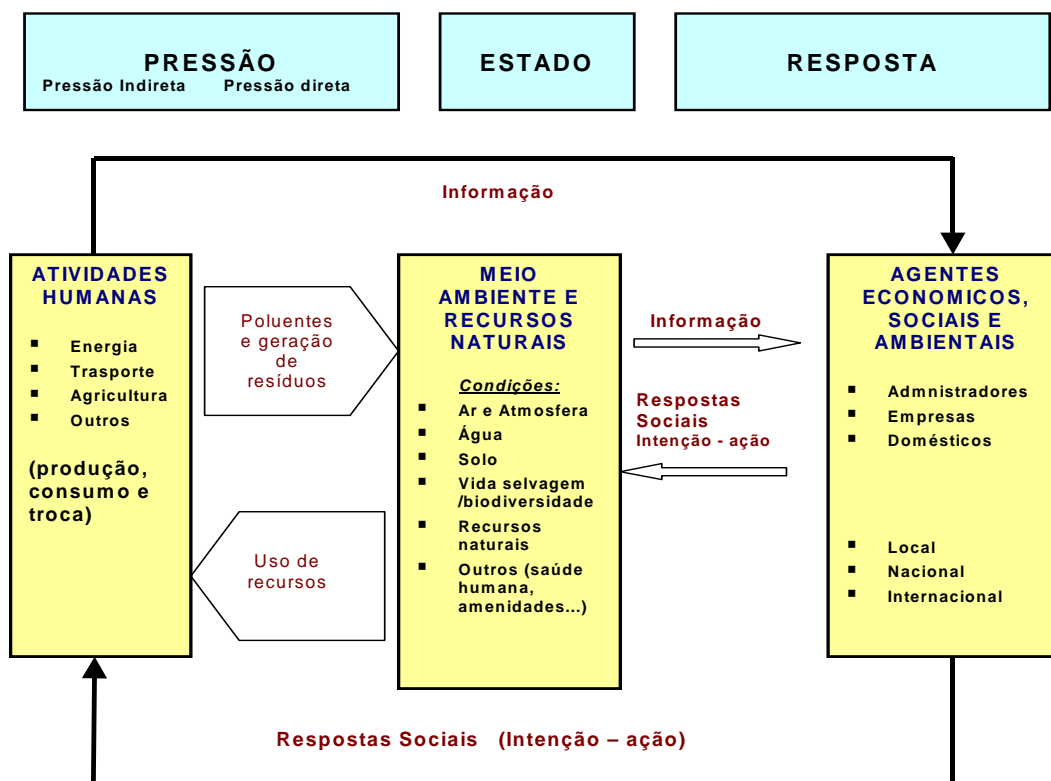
PRESSÃO
Pressão Indireta Pressão direta

ESTADO

RESPOSTA

Informação

ATIVIDADES HUMANAS

- Energia
- Trasporte
- Agricultura
- Outros

(produção, consumo e troca)

Poluentes e geração de resíduos

Uso de recursos

MEIO AMBIENTE E RECURSOS NATURAIS

Condições:

- Ar e Atmosfera
- Água
- Solo
- Vida selvagem /biodiversidade
- Recursos naturais
- Outros (saúde humana, amenidades...)

Informação

Respostas Sociais
Intenção - ação

AGENTES ECONOMICOS, SOCIAIS E AMBIENTAIS

- Admnistradores
- Empresas
- Domésticos

- Local
- Nacional
- Internacional

Respostas Sociais (Intenção – ação)